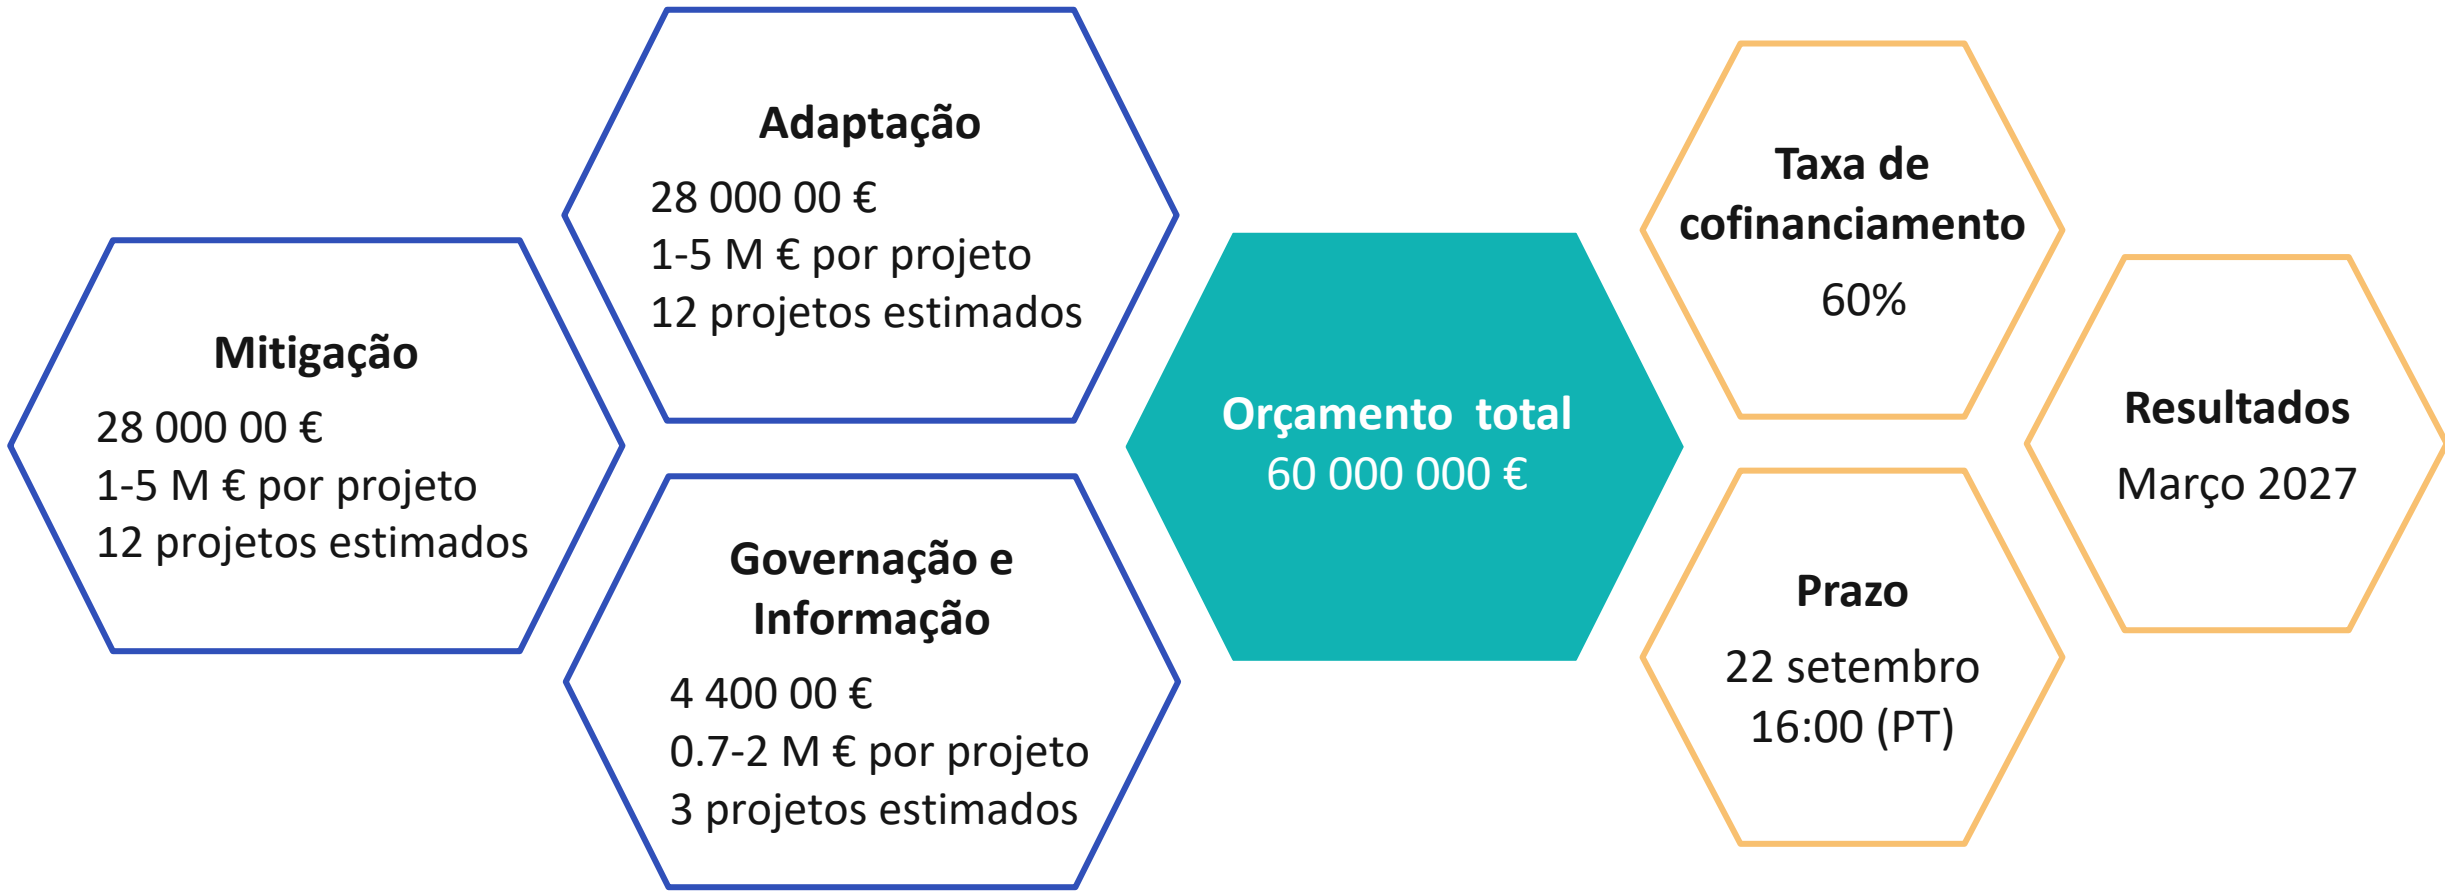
Adaptação
28 000 00 €
1-5 M € por projeto
12 projetos estimados

Mitigação
28 000 00 €
1-5 M € por projeto
12 projetos estimados

Governação e Informação
4 400 00 €
0.7-2 M € por projeto
3 projetos estimados

Orçamento total
60 000 000 €

Taxa de cofinanciamento
60%

Prazo
22 setembro
16:00 (PT)

Resultados
Março 2027